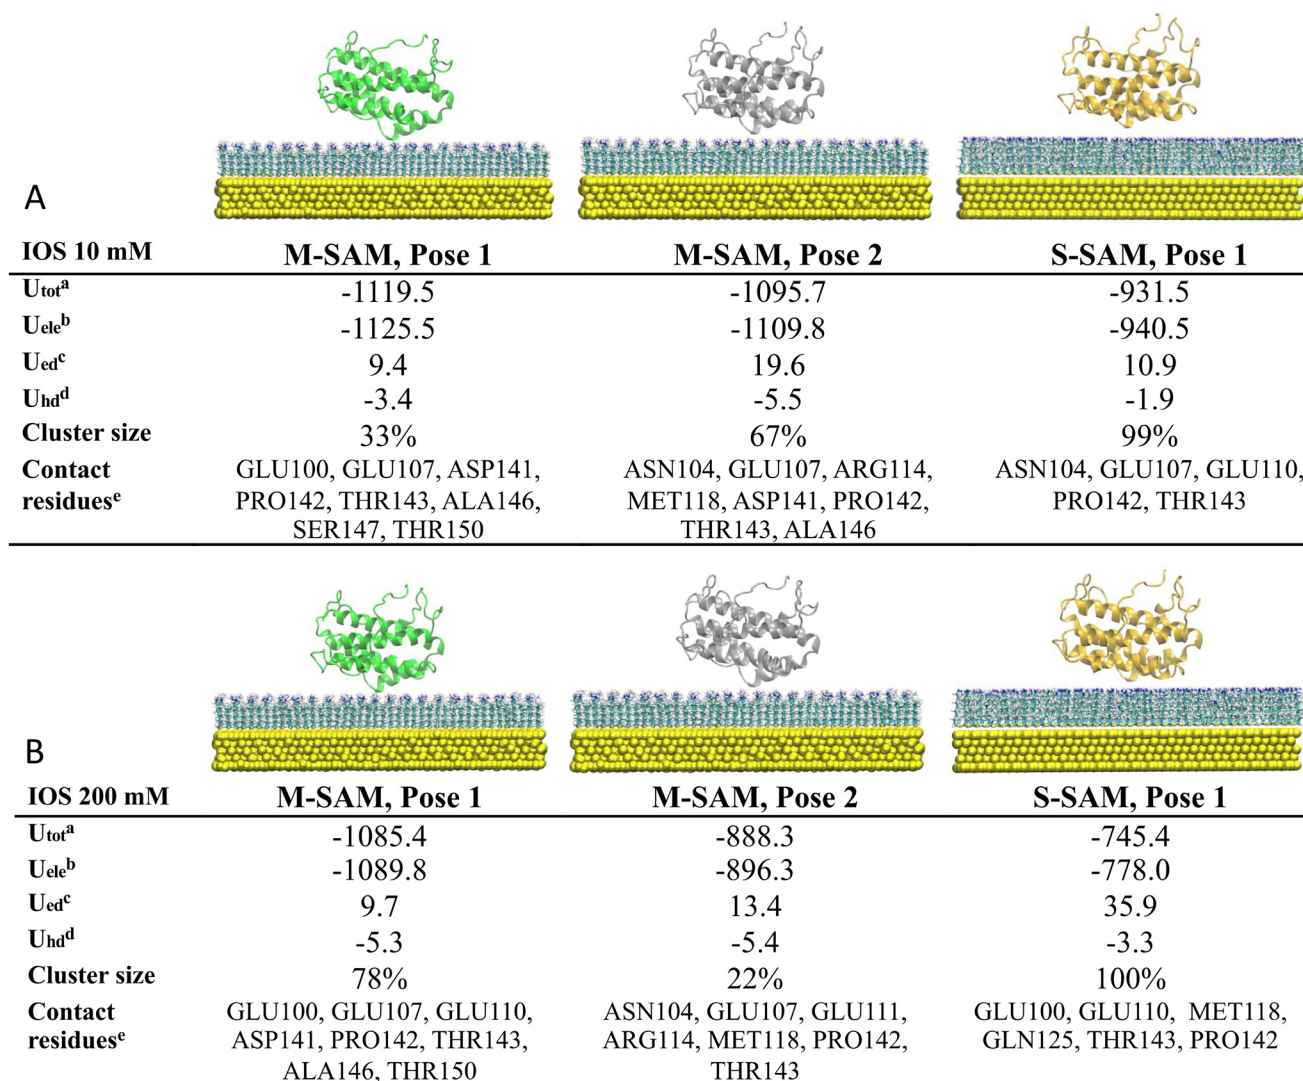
A

| IOS 10 mM | M-SAM, Pose 1 | M-SAM, Pose 2 | S-SAM, Pose 1 |
|---|---|---|---|
| $U_{tot}^a$ | -1119.5 | -1095.7 | -931.5 |
| $U_{ele}^b$ | -1125.5 | -1109.8 | -940.5 |
| $U_{ed}^c$ | 9.4 | 19.6 | 10.9 |
| $U_{hd}^d$ | -3.4 | -5.5 | -1.9 |
| Cluster size | 33% | 67% | 99% |
| Contact residues$^e$ | GLU100, GLU107, ASP141, PRO142, THR143, ALA146, SER147, THR150 | ASN104, GLU107, ARG114, MET118, ASP141, PRO142, THR143, ALA146 | ASN104, GLU107, GLU110, PRO142, THR143 |

B

| IOS 200 mM | M-SAM, Pose 1 | M-SAM, Pose 2 | S-SAM, Pose 1 |
|---|---|---|---|
| $U_{tot}^a$ | -1085.4 | -888.3 | -745.4 |
| $U_{ele}^b$ | -1089.8 | -896.3 | -778.0 |
| $U_{ed}^c$ | 9.7 | 13.4 | 35.9 |
| $U_{hd}^d$ | -5.3 | -5.4 | -3.3 |
| Cluster size | 78% | 22% | 100% |
| Contact residues$^e$ | GLU100, GLU107, GLU110, ASP141, PRO142, THR143, ALA146, THR150 | ASN104, GLU107, GLU111, ARG114, MET118, PRO142, THR143 | GLU100, GLU110, MET118, GLN125, THR143, PRO142 |